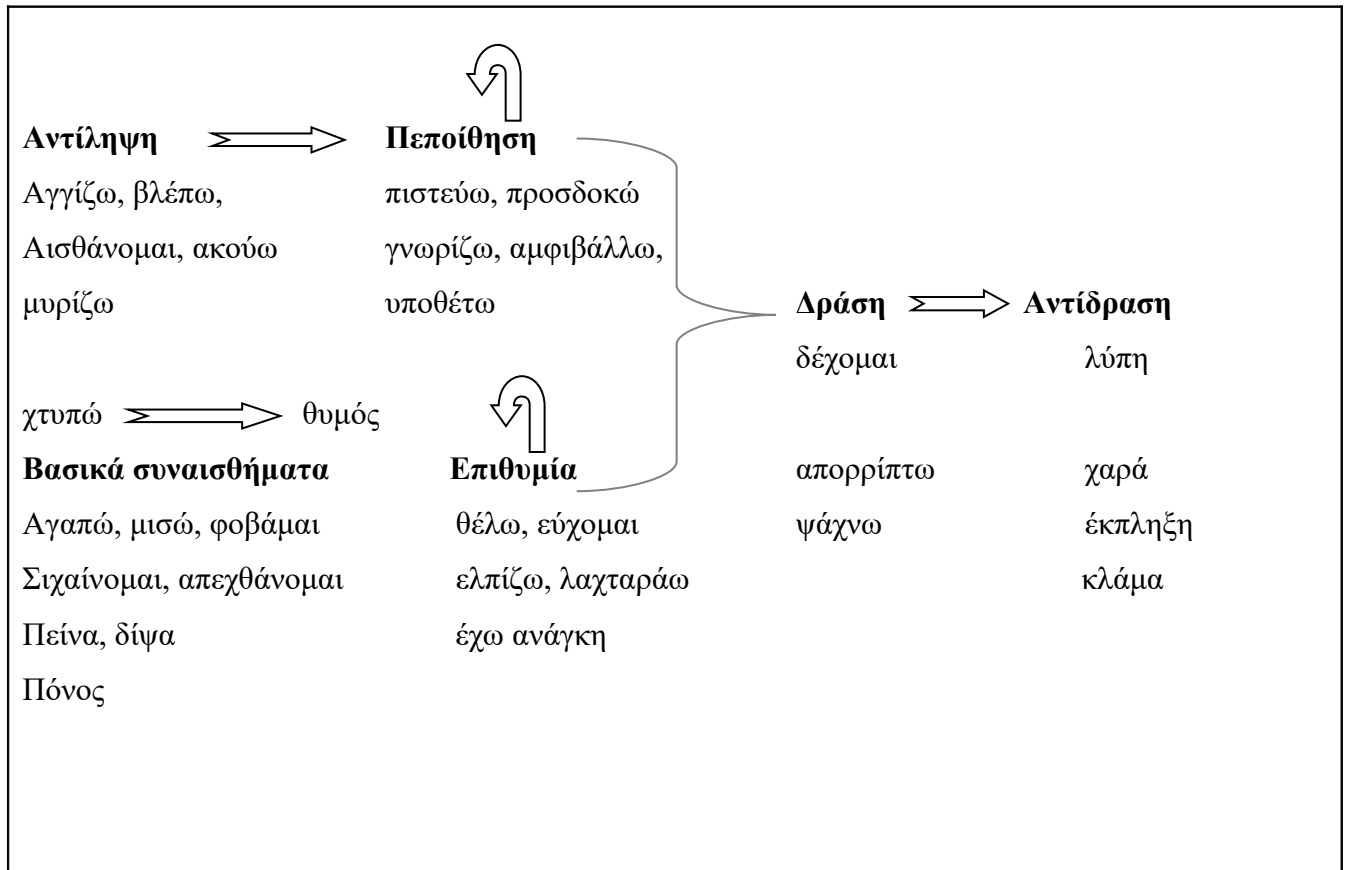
Αντίληψη

Αγγίζω, βλέπω,

Αισθάνομαι, ακούω

μυρίζω

Πεποίθηση

πιστεύω, προσδοκώ

γνωρίζω, αμφιβάλλω,

υποθέτω

Δράση

δέχομαι

απορρίπτω

ψάχνω

Αντίδραση

λύπη

χαρά

έκπληξη

κλάμα

χτυπώ θυμός

Βασικά συναισθήματα

Αγαπώ, μισώ, φοβάμαι

Σιχαίνομαι, απεχθάνομαι

Πείνα, δίψα

Πόνος

Επιθυμία

θέλω, εύχομαι

ελπίζω, λαχταράω

έχω ανάγκη